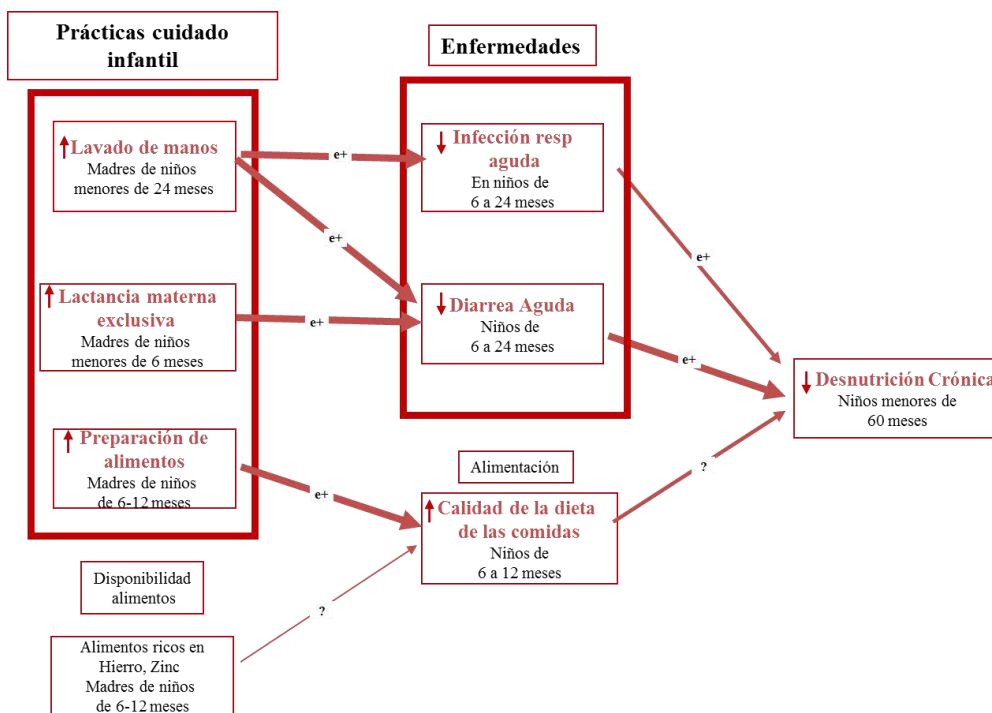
Prácticas cuidado infantil

Enfermedades

↑Lavado de manos
Madres de niños menores de 24 meses

e+

↓ Infección resp aguda
En niños de 6 a 24 meses

e+

↑ Lactancia materna exclusiva
Madres de niños menores de 6 meses

e+

↓ Diarrea Aguda
Niños de 6 a 24 meses

e+

e+

↓ Desnutrición Crónica
Niños menores de 60 meses

↑ Preparación de alimentos
Madres de niños de 6-12 meses

Alimentación

?

e+

↑ Calidad de la dieta de las comidas
Niños de 6 a 12 meses

Disponibilidad alimentos

?

Alimentos ricos en Hierro, Zinc
Madres de niños de 6-12 meses